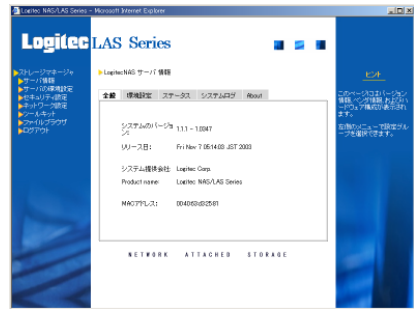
Logitec NAS/LAS Series - Microsoft Internet Explorer

Logitec LAS Series

▶ストレージマネージャ
▶サーバ情報
▶サーバの環境設定
▶セキュリティ設定
▶ネットワーク設定
▶ツールキット
▶ファイルブラウザ
▶ログアウト

▶ Logitec NAS サーバ 情報

全般 | 環境設定 | ステータス | システムログ | About

システムのバージョン: 1.1.1 - 1.0047

リリース日: Fri Nov 7 05:14:03 JST 2003

システム提供会社: Logitec Corp.

Product name: Logitec NAS/LAS Series

MACアドレス: 00:40:63:d3:25:81

NETWORK ATTACHED STORAGE

ヒント

このページにはバージョン情報、ベンダ情報、およびハードウェア構成が表示されます。

左側のメニューで設定グループを選択できます。